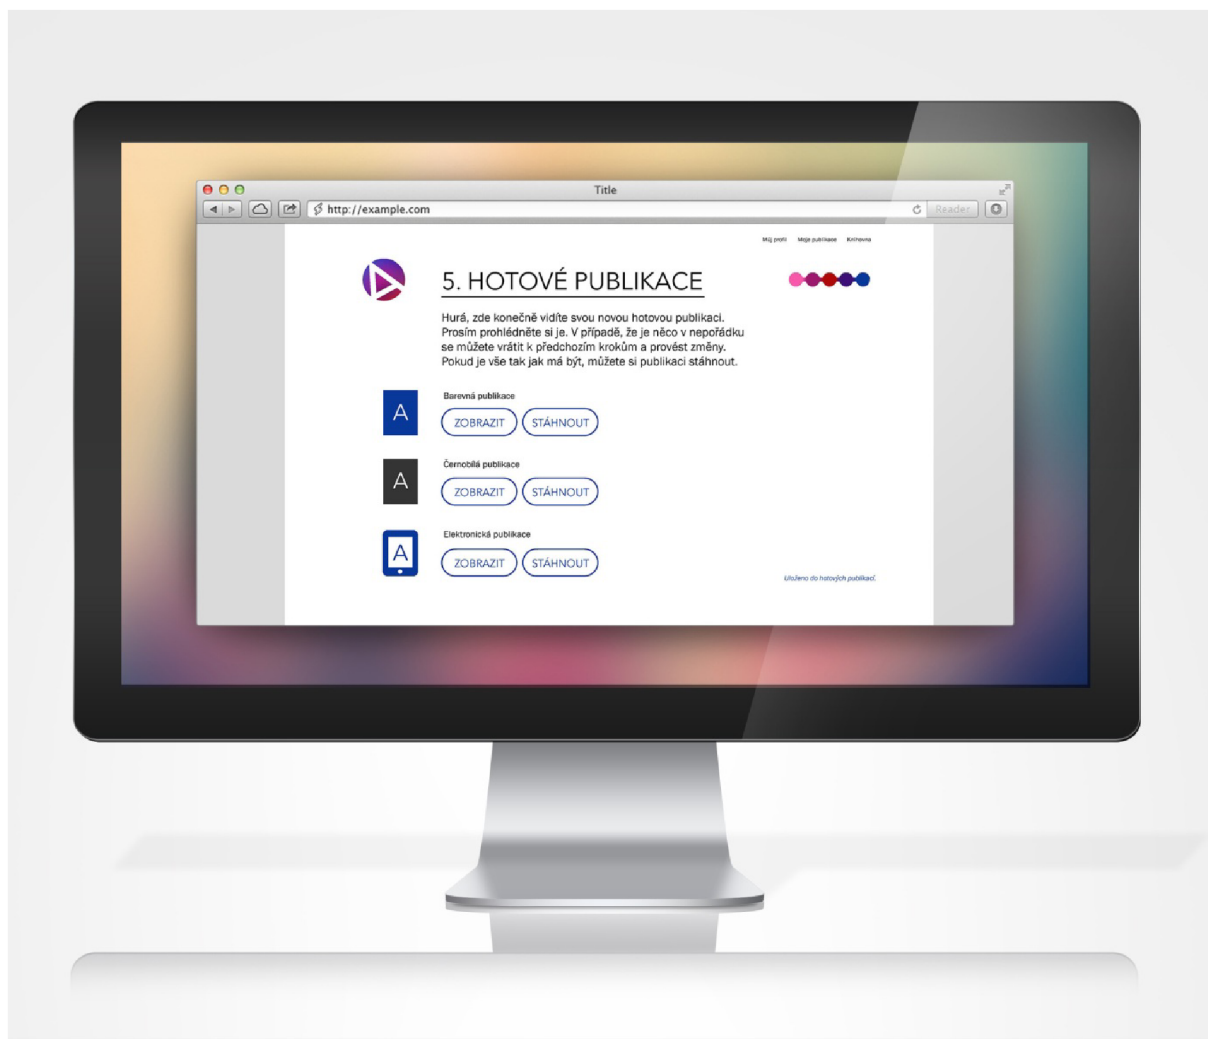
Title

http://example.com

Reader

Můj profil Moje publikace Knihovna

5. HOTOVÉ PUBLIKACE

Hurá, zde konečně vidíte svou novou hotovou publikaci. Prosím prohlédněte si je. V případě, že je něco v nepořádku se můžete vrátit k předchozím krokům a provést změny. Pokud je vše tak jak má být, můžete si publikaci stáhnout.

A

Barevná publikace

ZOBRAZIT STÁHNOUT

A

Černobílá publikace

ZOBRAZIT STÁHNOUT

A

Elektronická publikace

ZOBRAZIT STÁHNOUT

Uloženo do hotových publikací.